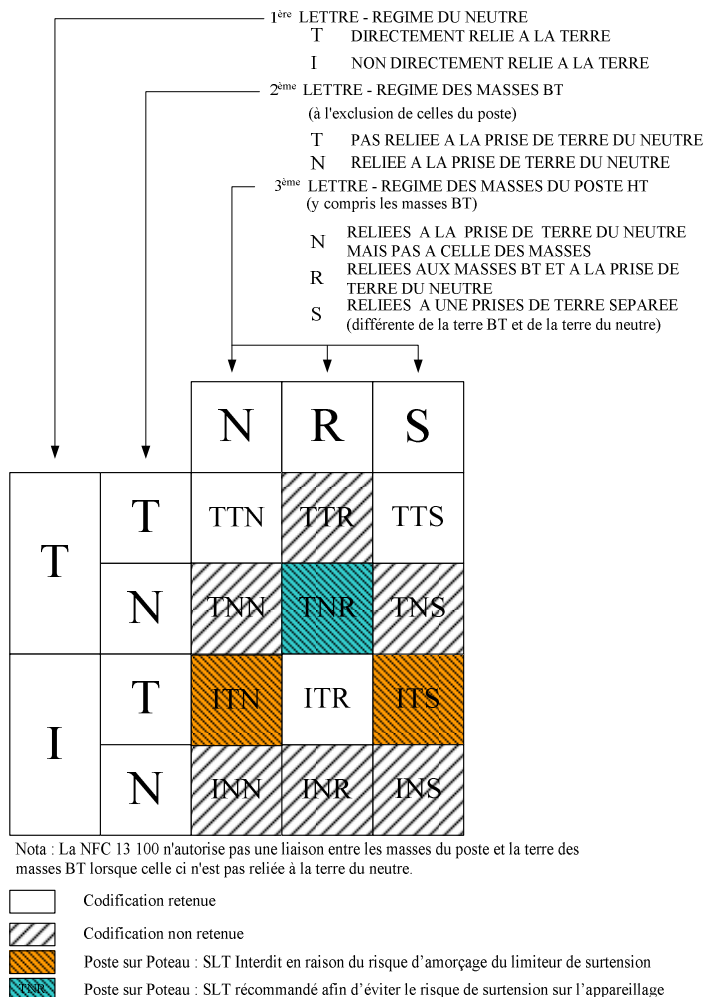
$1^{ère}$ LETTRE - REGIME DU NEUTRE
T DIRECTEMENT RELIE A LA TERRE
I NON DIRECTEMENT RELIE A LA TERRE

$2^{ème}$ LETTRE - REGIME DES MASSES BT
(à l'exclusion de celles du poste)
T PAS RELIEE A LA PRISE DE TERRE DU NEUTRE
N RELIEE A LA PRISE DE TERRE DU NEUTRE

$3^{ème}$ LETTRE - REGIME DES MASSES DU POSTE HT
(y compris les masses BT)
N RELIEES A LA PRISE DE TERRE DU NEUTRE MAIS PAS A CELLE DES MASSES
R RELIEES AUX MASSES BT ET A LA PRISE DE TERRE DU NEUTRE
S RELIEES A UNE PRISES DE TERRE SEPAREE (différente de la terre BT et de la terre du neutre)

| | | N | R | S |
|---|---|---|---|---|
| T | T | TTN | TTR | TTS |
| | N | TNN | TNR | TNS |
| I | T | ITN | ITR | ITS |
| | N | INN | INR | INS |

Nota : La NFC 13 100 n'autorise pas une liaison entre les masses du poste et la terre des masses BT lorsque celle ci n'est pas reliée à la terre du neutre.

Codification retenue
Codification non retenue
Poste sur Poteau : SLT Interdit en raison du risque d'amorçage du limiteur de surtension
TNR Poste sur Poteau : SLT récommandé afin d'éviter le risque de surtension sur l'appareillage